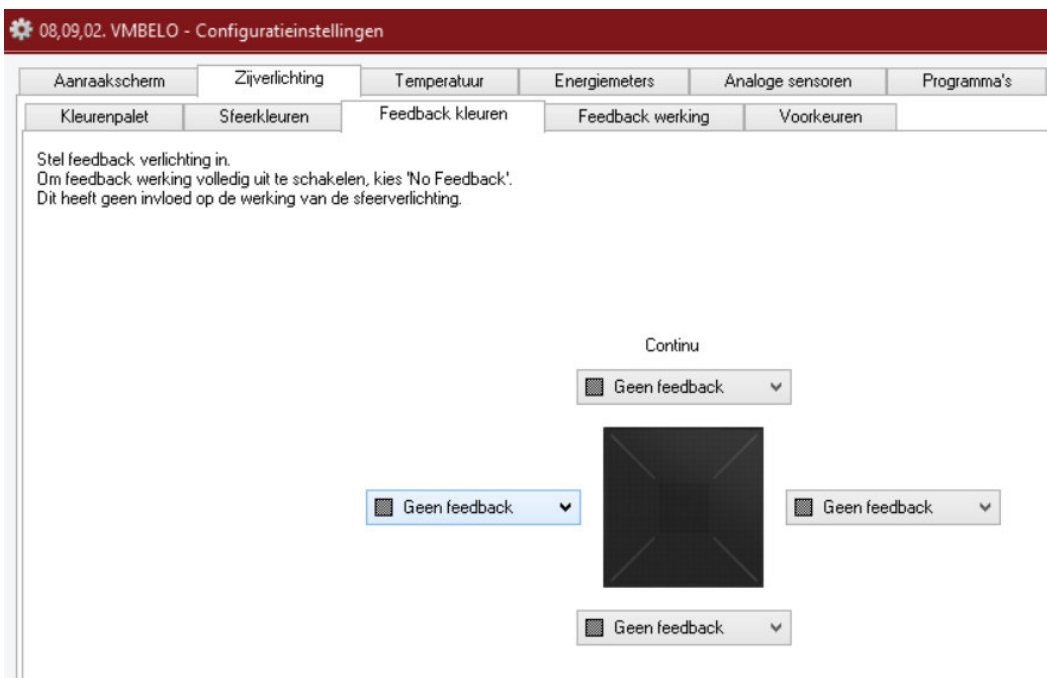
08,09,02. VMBELO - Configuratieinstellingen

Aanraakscherm | Zijverlichting | Temperatuur | Energiemeters | Analoge sensoren | Programma's

Kleurenpalet | Sfeerkleuren | Feedback kleuren | Feedback werking | Voorkeuren

Stel feedback verlichting in.
Om feedback werking volledig uit te schakelen, kies 'No Feedback'.
Dit heeft geen invloed op de werking van de sfeerverlichting.

Continu

Geen feedback

Geen feedback

Geen feedback

Geen feedback